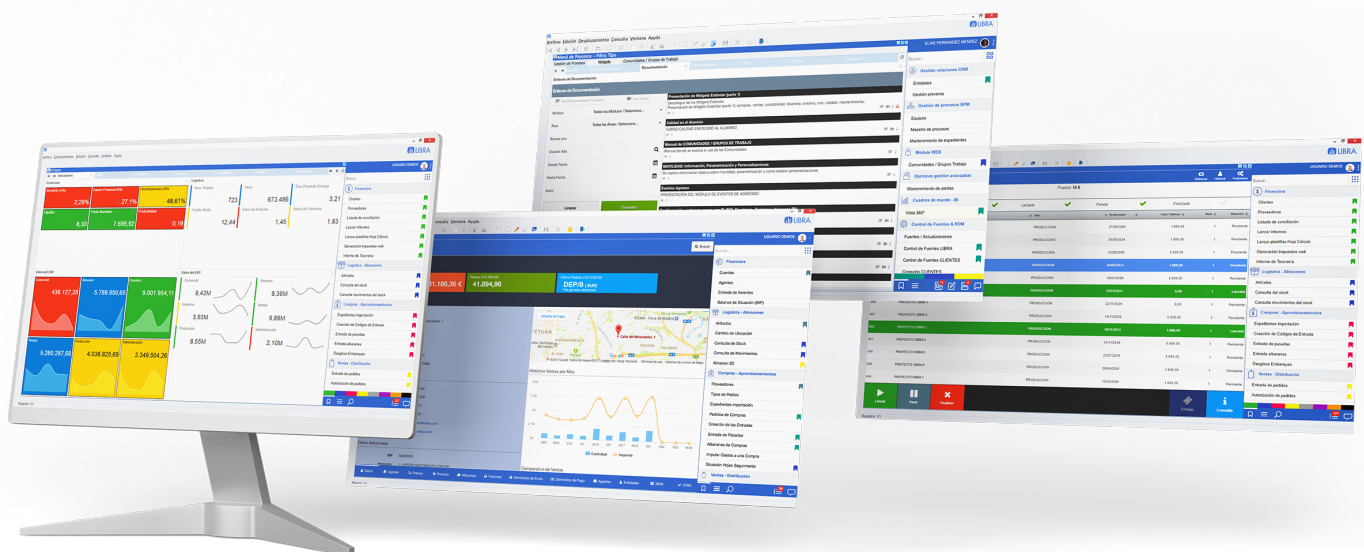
Archivo Edición Desplazamiento Consulta Ventana Ayuda

LIBRA

ELIAS FERNANDEZ MENDEZ

Gestión relaciones CRM

Entidades

Gestión preventa

Gestión de procesos BPM

Equipos

Maestro de procesos

Mantenimiento de expedientes

Módulo WEB

Comunidades / Grupos Trabajo

Opciones gestión avanzada

Mantenimiento de alertas

Cuadros de mando - BI

Visió 360º

Control de Fuentes & RDM

Fuentes / Actualizaciones

Control de Fuentes LIBRA

Control de Fuentes CLIENTES

Conexión CLIENTES

Presentación de Widgets Estándar (parte 1)

Calidad en el Alumno

CURSO CALIDAD ENFOCADO AL ALUMNO

Manual de COMUNIDADES / GRUPOS DE TRABAJO

MOVILIDAD: Información, Parametrización y Personalizaciones

Eventos Agresso

Limpiar

Consultar

USUARIO DEMOS

Financiera

Clientes

Proveedores

Listado de conciliación

Lanzar informes

Lanzar plantillas Hoja Cálculo

Generación impuestos web

Informe de Tesorería

Logística - Almacenes

Artículos

Consulta del stock

Consulta movimientos del stock

Compras - Aprovisionamientos

Expedientes importación

Creación de Códigos de Entrada

Entrada de pesadas

Entrada albaranes

Desglose Embarques

Ventas - Distribución

Entrada de pedidos

Autorización de pedidos

2,29%

27,1%

48,61%

8,20

7.695,92

0,19

723

673.486

12,44

1,45

1,83

436.127,38

5.788.950,65

9.001.954,11

5.280.267,68

4.036.825,69

3.349.504,26

8,43M

8,39M

3,93M

9,89M

8,55M

2,10M

Cuentas

Agentes

Balance de Situación (BP)

Logística - Almacenes

Artículos

Cambio de Ubicación

Consulta de Stock

Consulta de Movimientos

Almacen 3D

Compras - Aprovisionamientos

Proveedores

Tipos de Pedido

Expedientes importación

Pedidos de Compras

Creación de las Entradas

Entrada de Pesadas

Albaranes de Compras

Imputar Gastos a una Compra

Situación Hojas Seguimiento

Ventas - Distribución

31.186,36 €

41.894,90

DEP/8

Calle del Monestrial, 1

Histórico Ventas por Mes

Contratual

Importe

Comparativa de Ventas

Buscar

PRODUCCION

PROYECTO OBRA

Lanzar

Parar

Finalizar

Consulta

Lanzada

Pausada

Pendiente